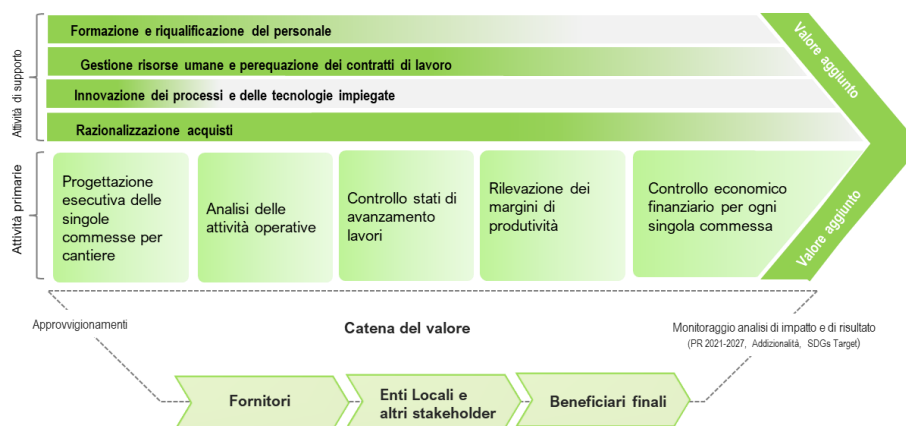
Attività di supporto

Formazione e riqualificazione del personale

Gestione risorse umane e perequazione dei contratti di lavoro

Innovazione dei processi e delle tecnologie impiegate

Razionalizzazione acquisti

Valore aggiunto

Attività primarie

Progettazione esecutiva delle singole commesse per cantiere

Analisi delle attività operative

Controllo stati di avanzamento lavori

Rilevazione dei margini di produtività

Controllo economico finanziario per ogni singola commessa

Valore aggiunto

Approvvigionamenti

Catena del valore

Monitoraggio analisi di impatto e di risultato (PR 2021-2027, Addizionalitá, SDGs Target)

Fornitori

Enti Locali e altri stakeholder

Beneficiari finali